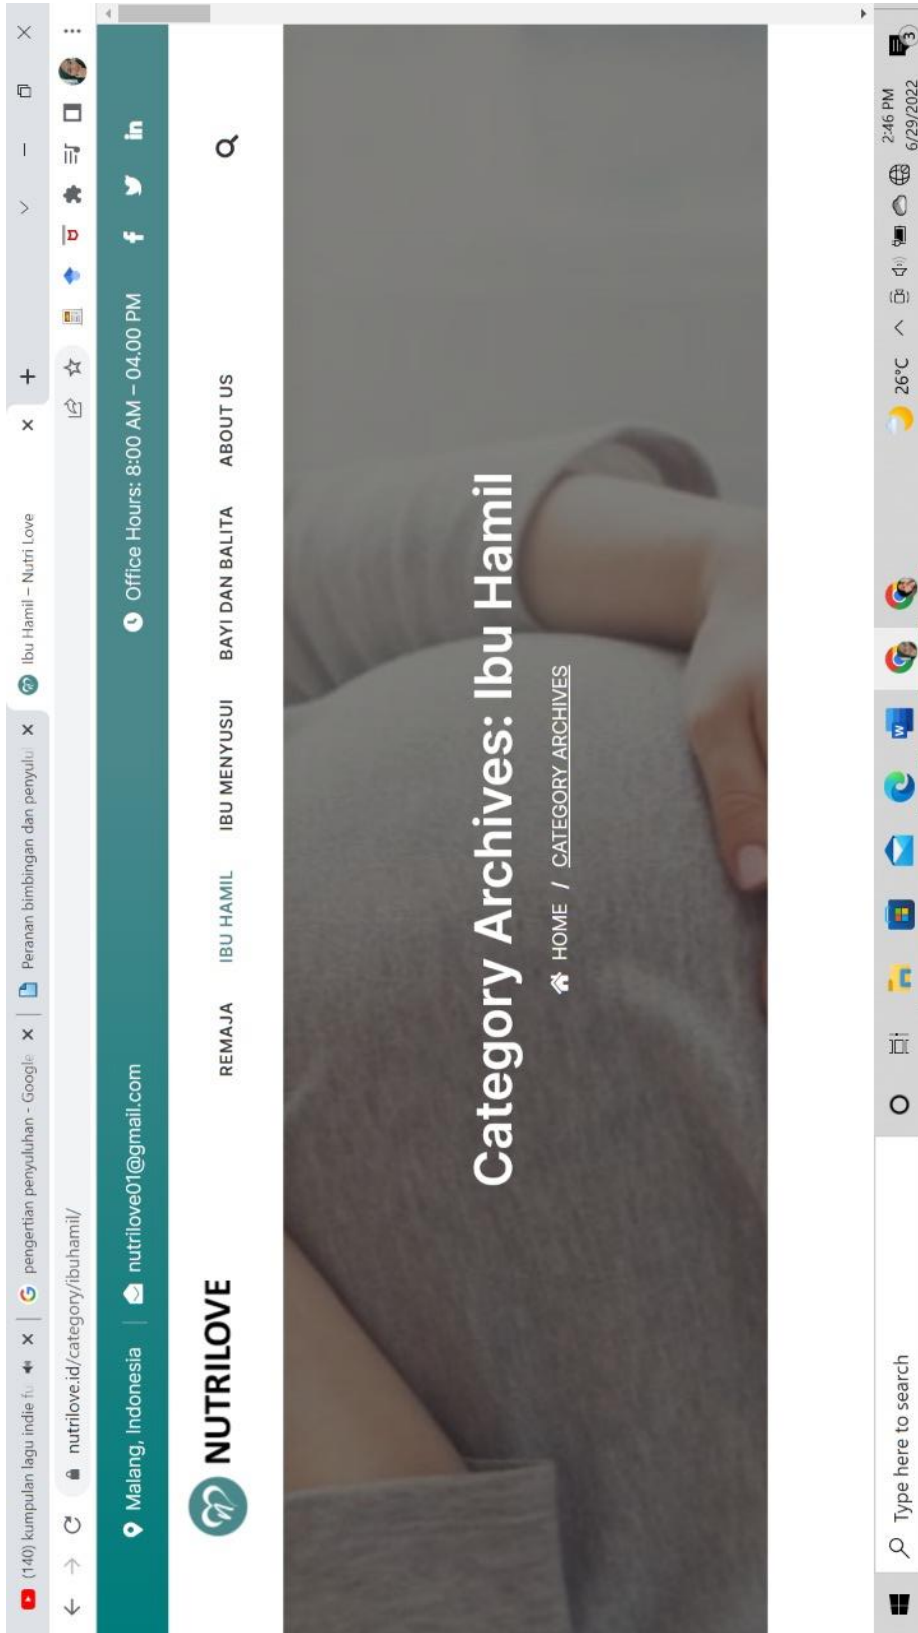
(140) kumpulan lagu indie fu ×
pengertian penyuluhan - Google ×
Peranan bimbingan dan penyulu ×
Ibu Hamil – Nutri Love ×
+

nutrilove.id/category/ibuhamil/

Malang, Indonesia | nutrilove01@gmail.com
Office Hours: 8:00 AM – 04.00 PM

NUTRILOVE

REMAJA IBU HAMIL IBU MENYUSUI BAYI DAN BALITA ABOUT US

Category Archives: Ibu Hamil

HOME / CATEGORY ARCHIVES

Type here to search

26°C
2:46 PM
6/29/2022
3